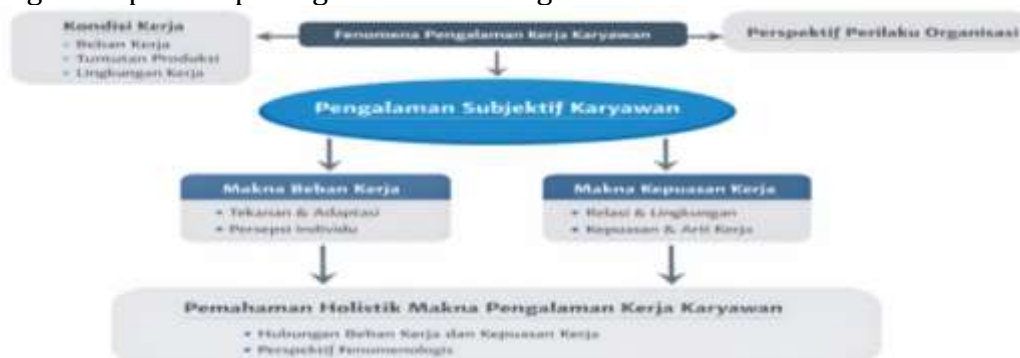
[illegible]

Kondisi Kerja
• Beban Kerja
• Tuntutan Produksi
• Lingkungan Kerja

Fenomena Pengalaman Kerja Karyawan

Perspektif Perilaku Organisasi

Pengalaman Subjektif Karyawan

Makna Beban Kerja
• Tekanan & Adaptasi
• Persepsi Individu

Makna Kepuasan Kerja
• Relasi & Lingkungan
• Kepuasan & Arti Kerja

Pemahaman Holistik Makna Pengalaman Kerja Karyawan
• Hubungan Beban Kerja dan Kepuasan Kerja
• Perspektif Fenomenologis